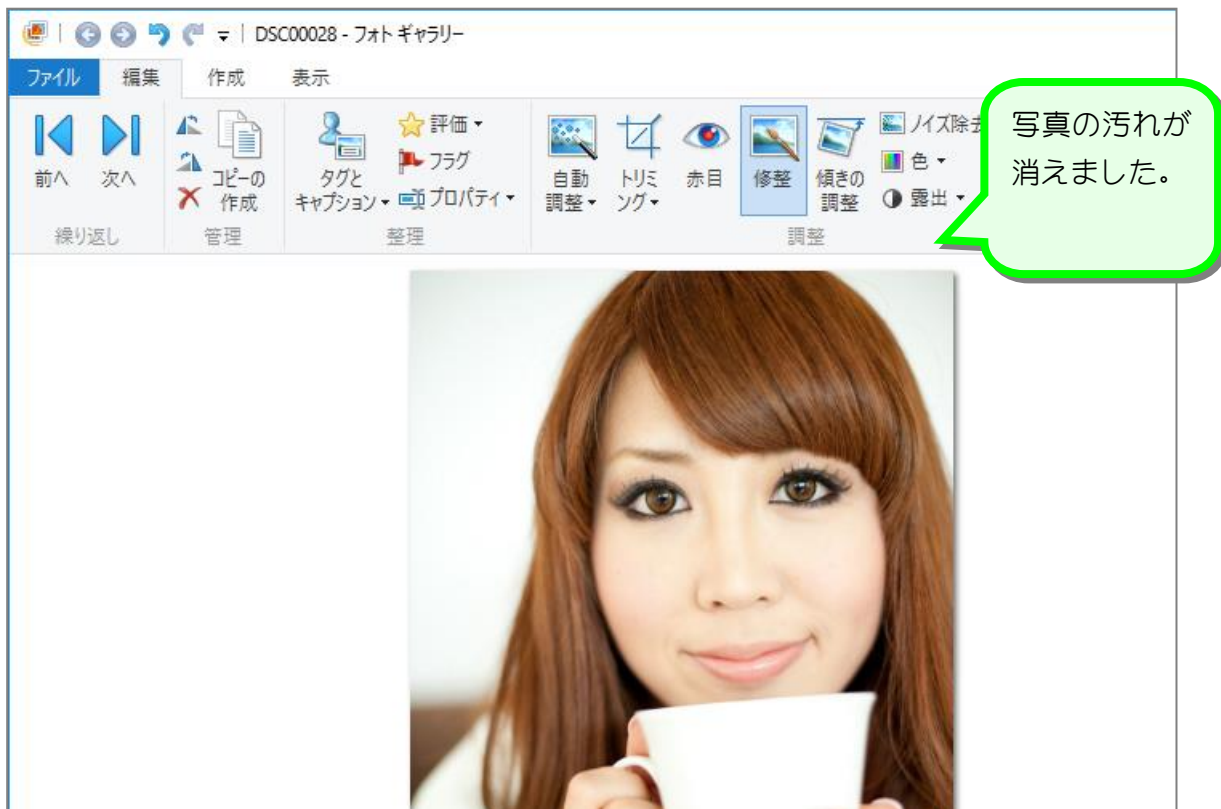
DSC00028 - フォト ギャラリー

ファイル 編集 作成 表示

前へ 次へ
繰り返し

コピーの作成
管理

タグとキャプション
評価
フラグ
プロパティ
整理

自動調整
トリミング
赤目
修整
傾きの調整
ノイズ除去
色
露出
調整

写真の汚れが消えました。